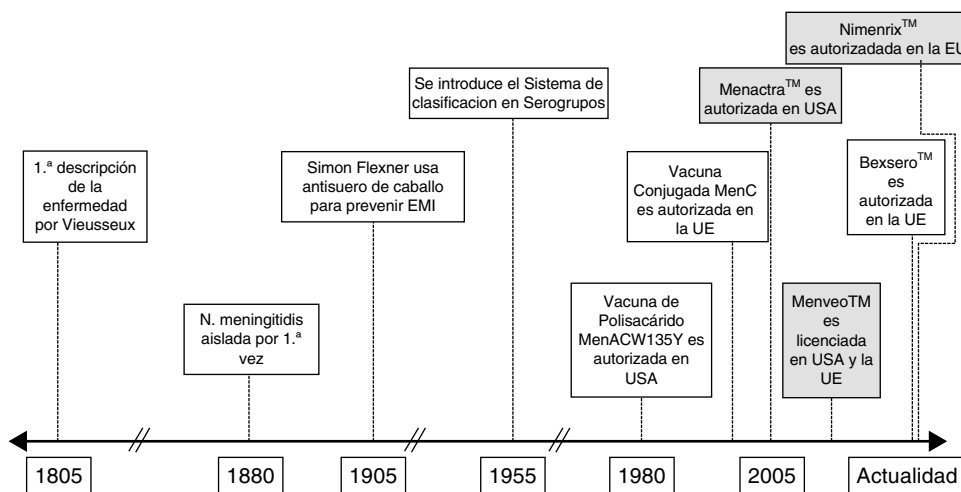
Nimenrix$^{TM}$ es autorizada en la EU

Menactra$^{TM}$ es autorizada en USA

Se introduce el Sistema de clasificacion en Serogrupos

1.ª descripción de la enfermedad por Vieusseux

Simon Flexner usa antisuero de caballo para prevenir EMI

Vacuna Conjugada MenC es autorizada en la UE

Bexsero$^{TM}$ es autorizada en la UE

N. meningitidis aislada por 1.ª vez

Vacuna de Polisacárido MenACW135Y es autorizada en USA

MenveoTM es licenciada en USA y la UE

1805

1880

1905

1955

1980

2005

Actualidad